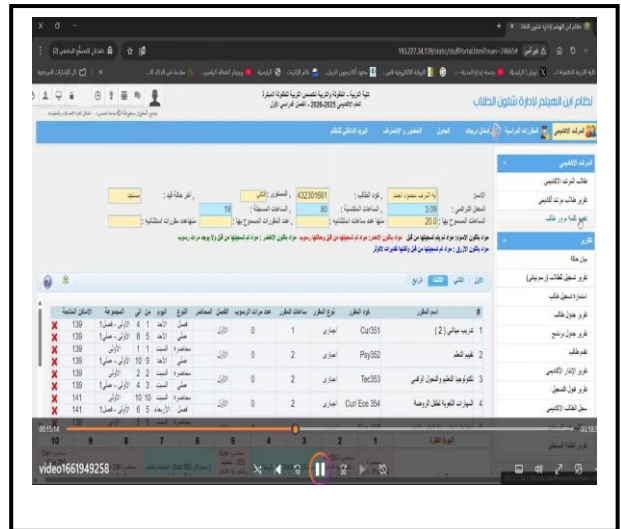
نظام ابن الهيثم لإدارة شئون الطلاب

كلية التربية - المطرية والتربية لتخصص التربية الطفولة المبكرة
العام الاكاديمي 2025-2026 - الفصل الدراسي الأول

المرشد الأكاديمي
المقررات الدراسية
إدخال درجات
الجدول
الحضور و الانصراف
البريد الداخلي للنظام

المرشد الأكاديمي
طلاب المرشد الأكاديمي
تقرير طلاب مرشد أكاديمي
تغيير كلمة مرور طالب
تقارير
بيان حالة
تقرير تسجيل المقررات (سرديبي)
استمارة تسجيل طالب
تقرير جدول طالب
تقرير جدول برنامج
تقرير الإنذار الأكاديمي
سجل الطالب الأكاديمي

الاسم: آيه الشرف محمود أحمد
كود الطالب: 432301661
المستوى: الثاني
المعدل التراكمي: 3.09
الساعات المكتسبة: 80
الساعات المسجلة: 19
الساعات المسموح بها: 20.0
عدد الساعات المطلوبة: 
عدد المقررات المسموح بها:
آخر حالة قيد: مستجد

| # | اسم المقرر | كود المقرر | نوع المقرر | ساعات المقرر | عدد مرات الرسوب | الفصل | المحاضر | النوع | اليوم | من | الى | المجموعة | الاماكن المتاحة |
|---|---|---|---|---|---|---|---|---|---|---|---|---|---|
| 1 | تدريب ميداني (2) | Cur351 | اجباري | 1 | 0 | الأول | | | | 4 | 1 | الأولى - فصل1 | 139 |
| 2 | تعليم المعلم | Psy352 | اجباري | 2 | 0 | الأول | | | | | | | 139 |
| 3 | تكنولوجيا التعليم والتحول الرقمي | Tec353 | اجباري | 2 | 0 | الأول | | | | | | | 139 |
| 4 | المهارات اللغوية لطفل الروضة | Curl Ece 354 | اجباري | 2 | 0 | الأول | | | | | | | 141 |

00:15:14
video1661949258